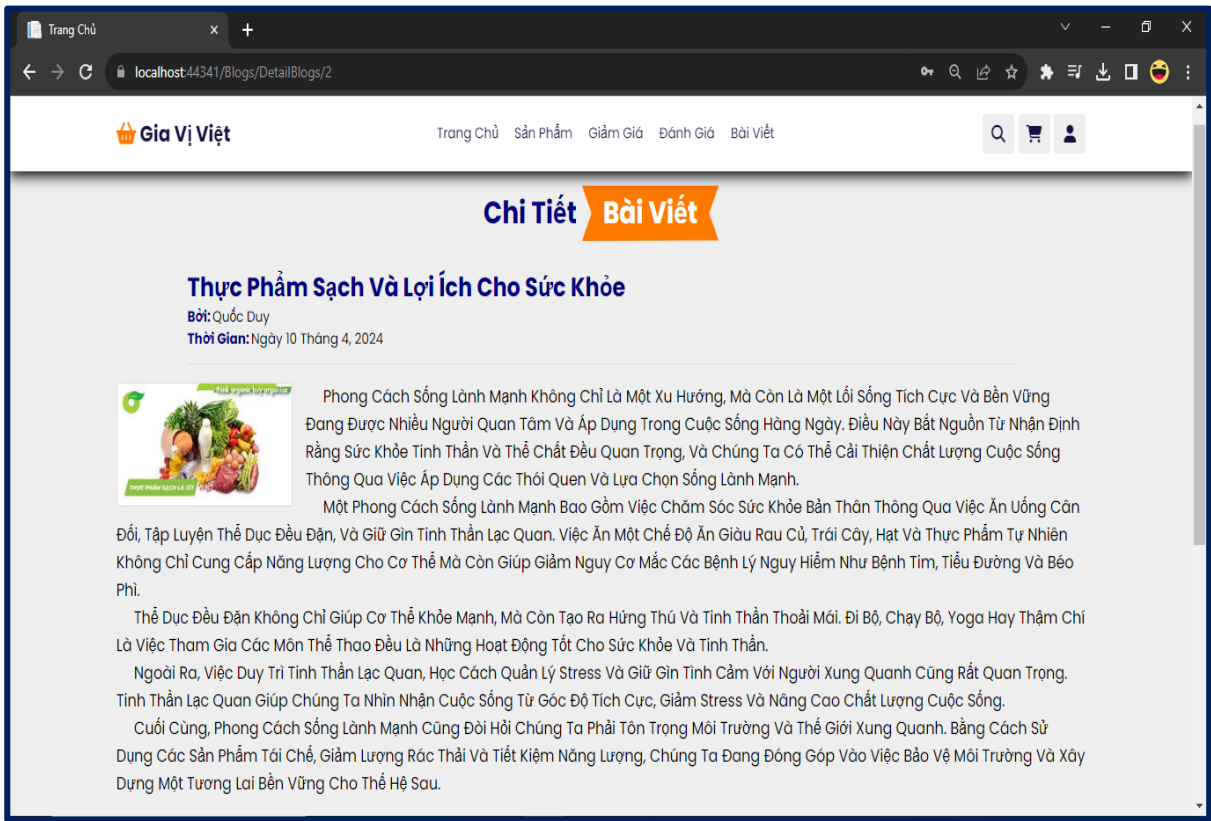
Trang Chủ

localhost:44341/Blogs/DetailBlogs/2

Gia Vị Việt

Trang Chủ Sản Phẩm Giảm Giá Đánh Giá Bài Viết

Chi Tiết Bài Viết

Thực Phẩm Sạch Và Lợi Ích Cho Sức Khỏe

Bởi: Quốc Duy

Thời Gian: Ngày 10 Tháng 4, 2024

THỰC PHẨM SẠCH LÀ GÌ

Phong Cách Sống Lành Mạnh Không Chỉ Là Một Xu Hướng, Mà Còn Là Một Lối Sống Tích Cực Và Bền Vững Đang Được Nhiều Người Quan Tâm Và Áp Dụng Trong Cuộc Sống Hàng Ngày. Điều Này Bắt Nguồn Từ Nhận Định Rằng Sức Khỏe Tinh Thần Và Thể Chất Đều Quan Trọng, Và Chúng Ta Có Thể Cải Thiện Chất Lượng Cuộc Sống Thông Qua Việc Áp Dụng Các Thói Quen Và Lựa Chọn Sống Lành Mạnh.

Một Phong Cách Sống Lành Mạnh Bao Gồm Việc Chăm Sóc Sức Khỏe Bản Thân Thông Qua Việc Ăn Uống Cân Đối, Tập Luyện Thể Dục Đều Đặn, Và Giữ Gìn Tinh Thần Lạc Quan. Việc Ăn Một Chế Độ Ăn Giàu Rau Củ, Trái Cây, Hạt Và Thực Phẩm Tự Nhiên Không Chỉ Cung Cấp Năng Lượng Cho Cơ Thể Mà Còn Giúp Giảm Nguy Cơ Mắc Các Bệnh Lý Nguy Hiểm Như Bệnh Tim, Tiểu Đường Và Béo Phì.

Thể Dục Đều Đặn Không Chỉ Giúp Cơ Thể Khỏe Mạnh, Mà Còn Tạo Ra Hứng Thú Và Tinh Thần Thoải Mái. Đi Bộ, Chạy Bộ, Yoga Hay Thậm Chí Là Việc Tham Gia Các Môn Thể Thao Đều Là Những Hoạt Động Tốt Cho Sức Khỏe Và Tinh Thần.

Ngoài Ra, Việc Duy Trì Tinh Thần Lạc Quan, Học Cách Quản Lý Stress Và Giữ Gìn Tình Cảm Với Người Xung Quanh Cũng Rất Quan Trọng. Tinh Thần Lạc Quan Giúp Chúng Ta Nhìn Nhận Cuộc Sống Từ Góc Độ Tích Cực, Giảm Stress Và Nâng Cao Chất Lượng Cuộc Sống.

Cuối Cùng, Phong Cách Sống Lành Mạnh Cũng Đòi Hỏi Chúng Ta Phải Tôn Trọng Môi Trường Và Thế Giới Xung Quanh. Bằng Cách Sử Dụng Các Sản Phẩm Tái Chế, Giảm Lượng Rác Thải Và Tiết Kiệm Năng Lượng, Chúng Ta Đang Đóng Góp Vào Việc Bảo Vệ Môi Trường Và Xây Dựng Một Tương Lai Bền Vững Cho Thế Hệ Sau.